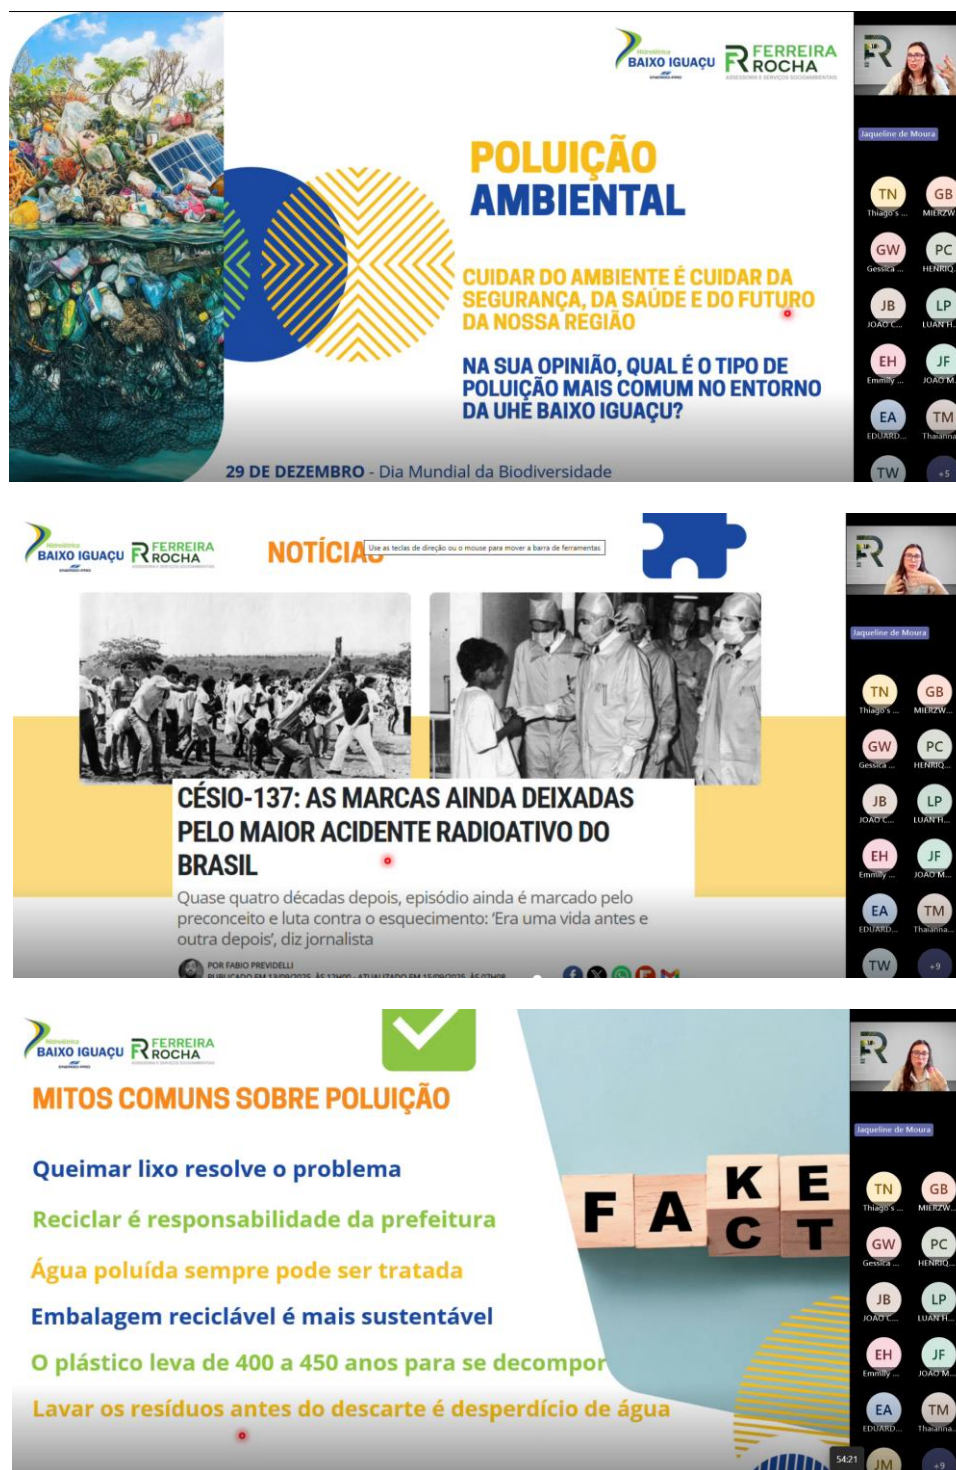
Hidrelétrica BAIXO IGUAÇU
FERREIRA ROCHA
ASSESSORIA E SERVIÇOS SOCIOAMBIENTAIS

POLUIÇÃO AMBIENTAL

CUIDAR DO AMBIENTE É CUIDAR DA SEGURANÇA, DA SAÚDE E DO FUTURO DA NOSSA REGIÃO

NA SUA OPINIÃO, QUAL É O TIPO DE POLUIÇÃO MAIS COMUM NO ENTORNO DA UHE BAIXO IGUAÇU?

29 DE DEZEMBRO - Dia Mundial da Biodiversidade

Jaqueline de Moura
TN Thiago's ...
GB MIERZW...
GW Gessica ...
PC HENRIQ...
JB JOAO C...
LP LUAN H...
EH Emmily ...
JF JOAO M...
EA EDUARD...
TM Thaianna...
TW
+5

Hidrelétrica BAIXO IGUAÇU
FERREIRA ROCHA

NOTÍCIAS
Use as teclas de direção ou o mouse para mover a barra de ferramentas

CÉSIO-137: AS MARCAS AINDA DEIXADAS PELO MAIOR ACIDENTE RADIOATIVO DO BRASIL

Quase quatro décadas depois, episódio ainda é marcado pelo preconceito e luta contra o esquecimento: 'Era uma vida antes e outra depois', diz jornalista

POR FABIO PREVIDELLI
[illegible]

Jaqueline de Moura
TN Thiago's ...
GB MIERZW...
GW Gessica ...
PC HENRIQ...
JB JOAO C...
LP LUAN H...
EH Emmily ...
JF JOAO M...
EA EDUARD...
TM Thaianna...
TW
+9

Hidrelétrica BAIXO IGUAÇU
FERREIRA ROCHA

MITOS COMUNS SOBRE POLUIÇÃO

Queimar lixo resolve o problema
Reciclar é responsabilidade da prefeitura
Água poluída sempre pode ser tratada
Embalagem reciclável é mais sustentável
O plástico leva de 400 a 450 anos para se decompor
Lavar os resíduos antes do descarte é desperdício de água

FAKE
FACT

Jaqueline de Moura
TN Thiago's ...
GB MIERZW...
GW Gessica ...
PC HENRIQ...
JB JOAO C...
LP LUAN H...
EH Emmily ...
JF JOAO M...
EA EDUARD...
TM Thaianna...
JM
+9
54:21